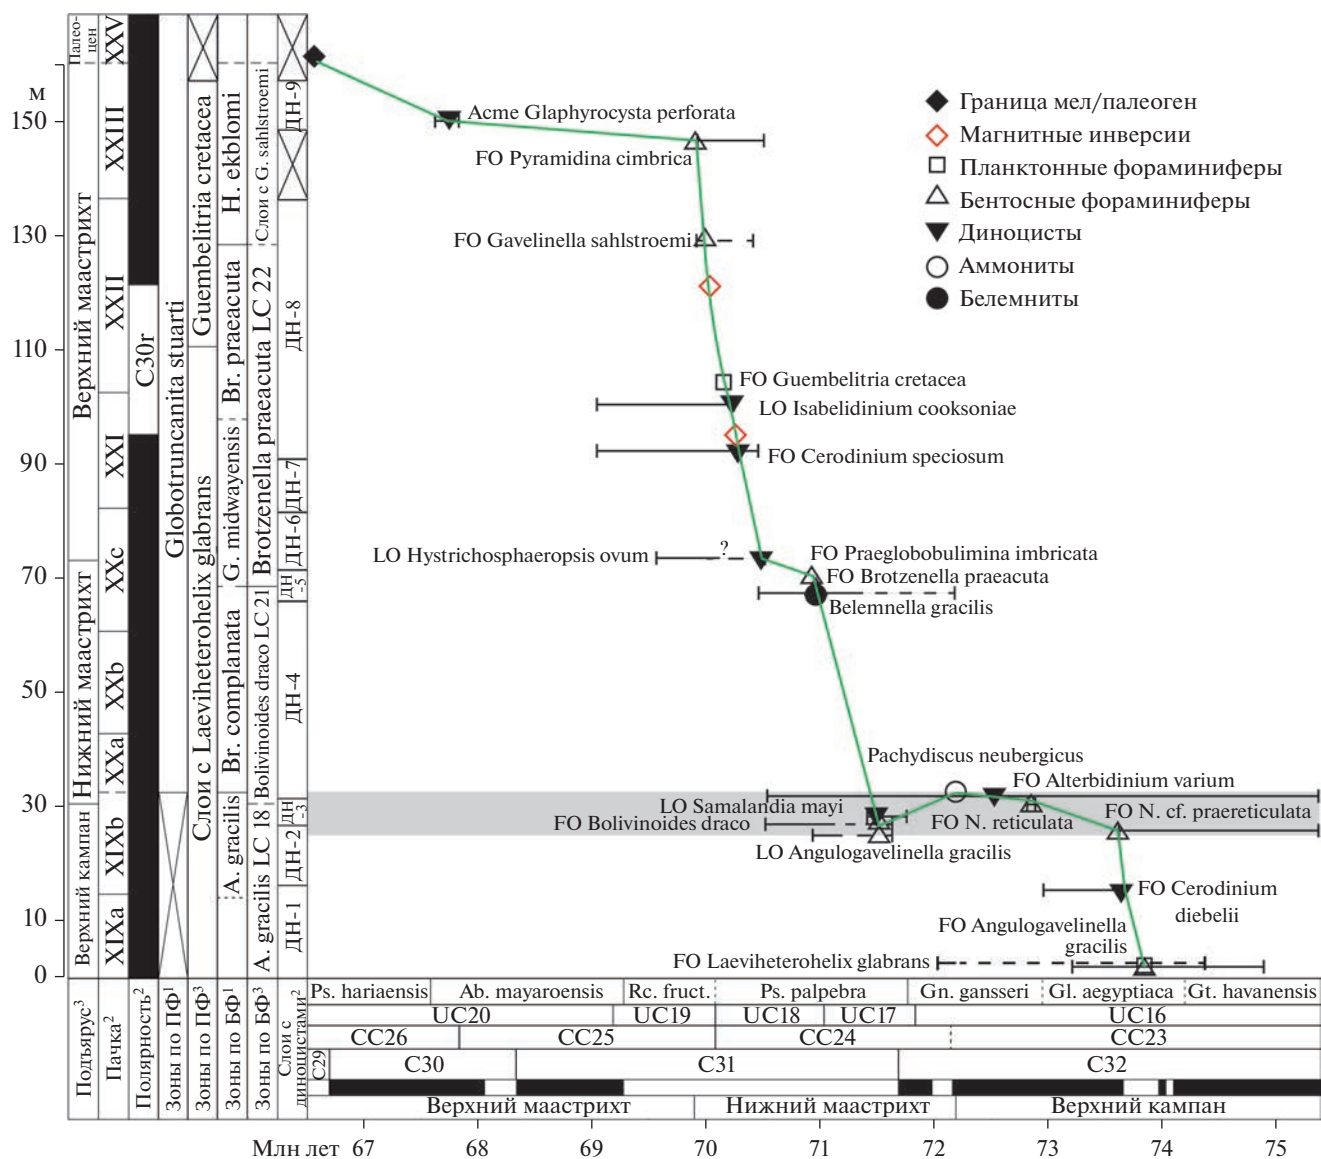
Палеоцен
XXV
XXIII
XXII
XXI
XXc
XXb
XXa
XIXb
XIXa
Верхний маастрихт
Нижний маастрихт
Верхний кампан
C30r
Globotruncanita stuarti
Слои с Laeviheterohelix glabrans
Guembelitria cretacea
H. ekblomi
Br. praeacuta
G. midwayensis
Br. complanata
A. gracilis
Слои с G. sahlstroemi
Brotzenella praeacuta LC 22
Bolivinoides draco LC 21
A. gracilis LC 18
ДН-9
ДН-8
ДН-7
ДН-6
ДН-5
ДН-4
ДН-3
ДН-2
ДН-1
Подъярус$^3$
Пачка$^2$
Полярность$^2$
Зоны по ПФ$^1$
Зоны по ПФ$^3$
Зоны по БФ$^1$
Зоны по БФ$^3$
Слои с диноцистами$^2$

м
150
130
110
90
70
50
30
10
0

Acme Glaphyrocysta perforata
FO Pyramidina cimbrica
FO Gavelinella sahlstroemi
FO Guembelitria cretacea
LO Isabelidinium cooksoniae
FO Cerodinium speciosum
LO Hystrichosphaeropsis ovum
?
FO Praeglobobulimina imbricata
FO Brotzenella praeacuta
Belemnella gracilis
Pachydiscus neubergicus
FO Alterbidinium varium
LO Samalandia mayi
FO Bolivinoides draco
FO N. reticulata
FO N. cf. praereticulata
LO Angulogavelinella gracilis
FO Cerodinium diebelii
FO Angulogavelinella gracilis
FO Laeviheterohelix glabrans

Граница мел/палеоген
Магнитные инверсии
Планктонные фораминиферы
Бентосные фораминиферы
Диноцисты
Аммониты
Белемниты

Ps. hariaensis | Ab. mayaroensis | Rc. fruct. | Ps. palpebra | Gn. gansseri | Gl. aegyptiaca | Gt. havanensis
UC20 | UC19 | UC18 | UC17 | UC16
CC26 | CC25 | CC24 | CC23
C29 | C30 | C31 | C32
Верхний маастрихт | Нижний маастрихт | Верхний кампан

Млн лет 67 68 69 70 71 72 73 74 75